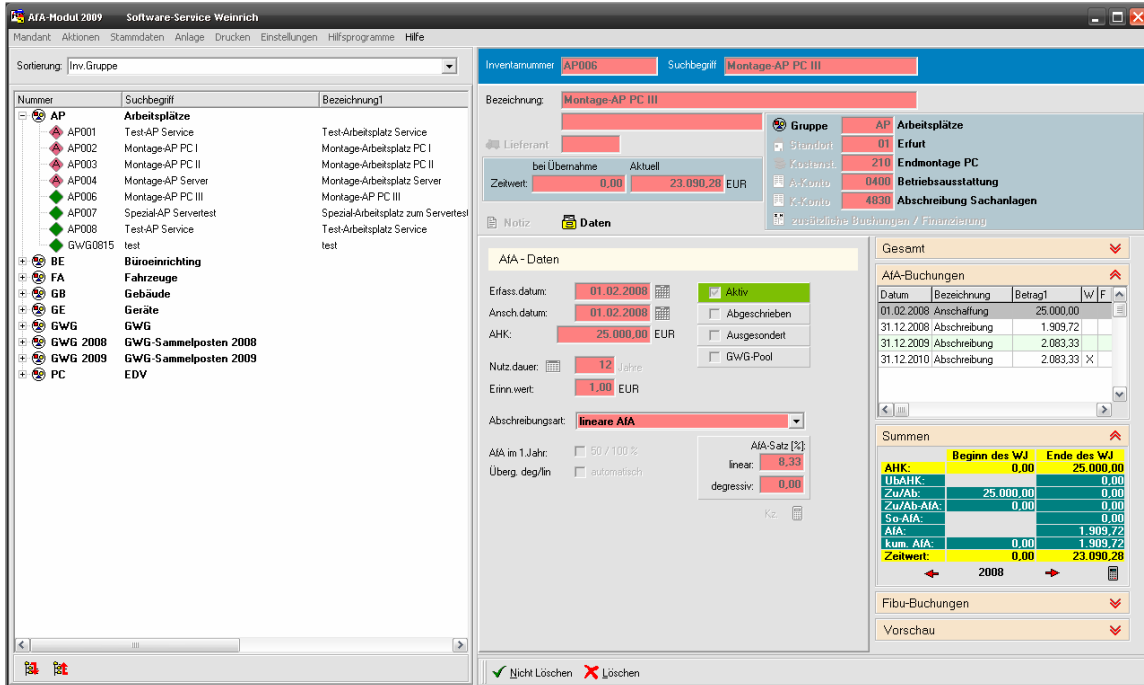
AfA-Modul 2009 Software-Service Weinrich

Mandant Aktionen Stammdaten Anlage Drucken Einstellungen Hilfsprogramme Hilfe

Sortierung: Inv.Gruppe

| Nummer | Suchbegriff | Bezeichnung1 |
|---|---|---|
| AP | Arbeitsplätze | |
| AP001 | Test-AP Service | Test-Arbeitsplatz Service |
| AP002 | Montage-AP PC I | Montage-Arbeitsplatz PC I |
| AP003 | Montage-AP PC II | Montage-Arbeitsplatz PC II |
| AP004 | Montage-AP Server | Montage-Arbeitsplatz Server |
| AP006 | Montage-AP PC III | Montage-AP PC III |
| AP007 | Spezial-AP Servertest | Spezial-Arbeitsplatz zum Servertest |
| AP008 | Test-AP Service | Test-Arbeitsplatz Service |
| GWG0815 | test | test |
| BE | Büroeinrichtung | |
| FA | Fahrzeuge | |
| GB | Gebäude | |
| GE | Geräte | |
| GWG | GWG | |
| GWG 2008 | GWG-Sammelposten 2008 | |
| GWG 2009 | GWG-Sammelposten 2009 | |
| PC | EDV | |

Inventarnummer AP006 Suchbegriff Montage-AP PC III

Bezeichnung: Montage-AP PC III

Lieferant

bei Übernahme Aktuell
Zeitwert: 0,00 23.090,28 EUR

Gruppe AP Arbeitsplätze
Standort 01 Erfurt
Kostenst. 210 Endmontage PC
A-Konto 0400 Betriebsausstattung
K-Konto 4830 Abschreibung Sachanlagen
zusätzliche Buchungen / Finanzierung

Notiz Daten

AfA - Daten

Erfass.datum: 01.02.2008
Ansch.datum: 01.02.2008
AHK: 25.000,00 EUR
Nutz.dauer: 12 Jahre
Erinn.wert: 1,00 EUR

Aktiv
Abgeschrieben
Ausgesondert
GWG-Pool

Abschreibungsart: lineare AfA

AfA im 1.Jahr: 50 / 100 %
Überg. deg/lin automatisch

AfA-Satz [%]:
linear: 8,33
degressiv: 0,00

Kz.

Gesamt

AfA-Buchungen

| Datum | Bezeichnung | Betrag1 | W | F |
|---|---|---|---|---|
| 01.02.2008 | Anschaffung | 25.000,00 | | |
| 31.12.2008 | Abschreibung | 1.909,72 | | |
| 31.12.2009 | Abschreibung | 2.083,33 | | |
| 31.12.2010 | Abschreibung | 2.083,33 | X | |

Summen

| | Beginn des WJ | Ende des WJ |
|---|---|---|
| AHK: | 0,00 | 25.000,00 |
| UbAHK: | | 0,00 |
| Zu/Ab: | 25.000,00 | 0,00 |
| Zu/Ab-AfA: | 0,00 | 0,00 |
| So-AfA: | | 0,00 |
| AfA: | | 1.909,72 |
| kum. AfA: | 0,00 | 1.909,72 |
| Zeitwert: | 0,00 | 23.090,28 |

2008

Fibu-Buchungen

Vorschau

Nicht Löschen Löschen